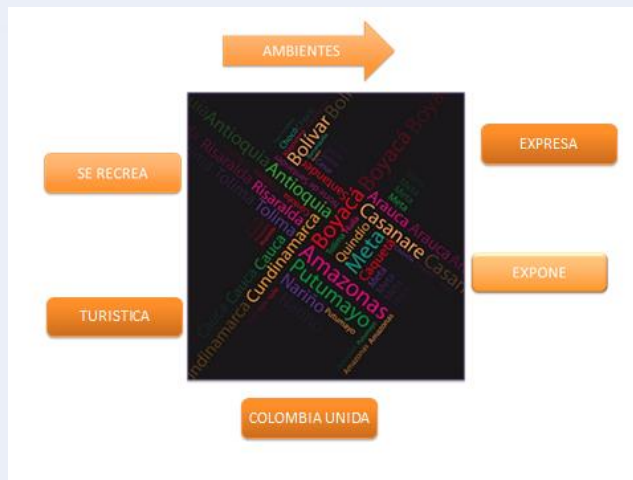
AMBIENTES

SE RECREA

EXPRESA

EXPONE

TURISTICA

Antioquia Bolívar Boyacá Risaralda Tolima Cundinamarca Cauca Amazonas Putumayo Nariño Quindío Meta Casanare Arauca Caquetá Caldas Chocó

COLOMBIA UNIDA